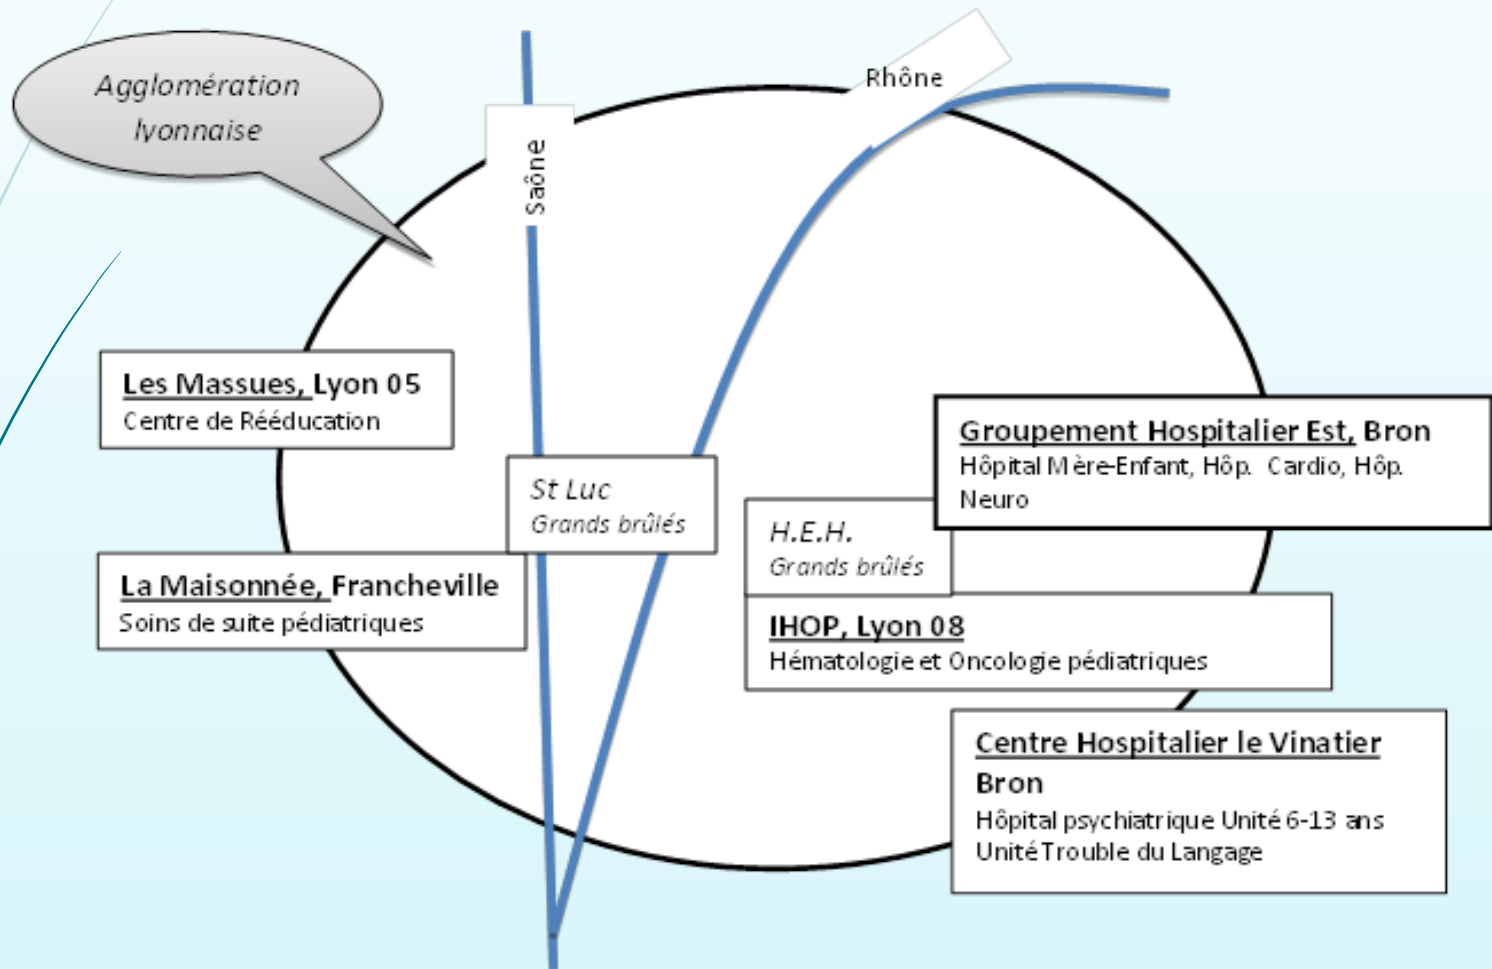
Agglomération lyonnaise

Rhône

Saône

Les Massues, Lyon 05
Centre de Rééducation

St Luc
Grands brûlés

Groupement Hospitalier Est, Bron
Hôpital Mère-Enfant, Hôp. Cardio, Hôp. Neuro

H.E.H.
Grands brûlés

La Maisonnée, Francheville
Soins de suite pédiatriques

IHOP, Lyon 08
Hématologie et Oncologie pédiatriques

Centre Hospitalier le Vinatier
Bron
Hôpital psychiatrique Unité 6-13 ans
Unité Trouble du Langage